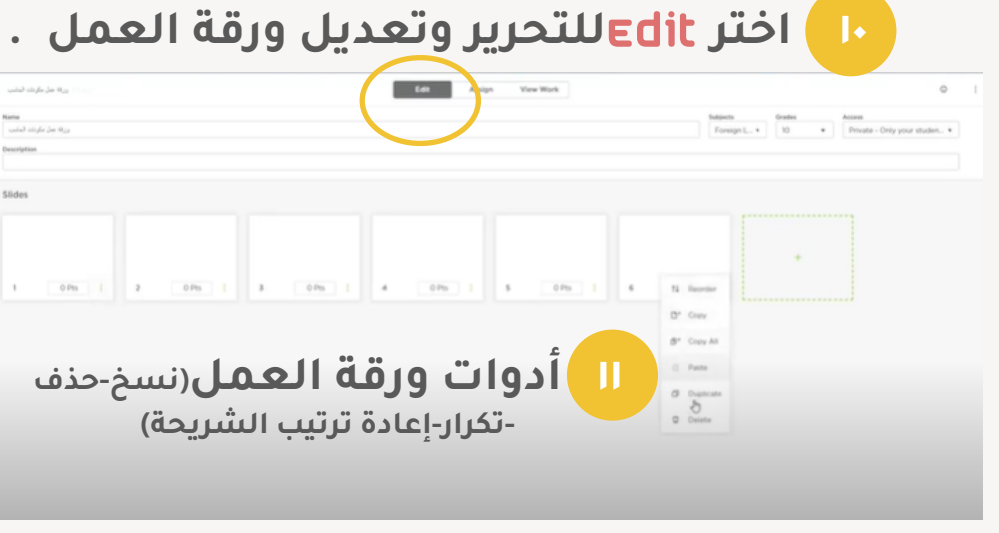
١٠ اختر Edit للتحرير وتعديل ورقة العمل .

ورقة عمل مكونات الحاسب

Edit Assign View Work

Name
ورقة عمل مكونات الحاسب

Subjects
Foreign L...

Grades
10

Access
Private - Only your studen...

Description

Slides

1 0 Pts
2 0 Pts
3 0 Pts
4 0 Pts
5 0 Pts
6

Reorder
Copy
Copy All
Paste
Duplicate
Delete

١١ أدوات ورقة العمل(نسخ-حذف -تكرار-إعادة ترتيب الشريحة)